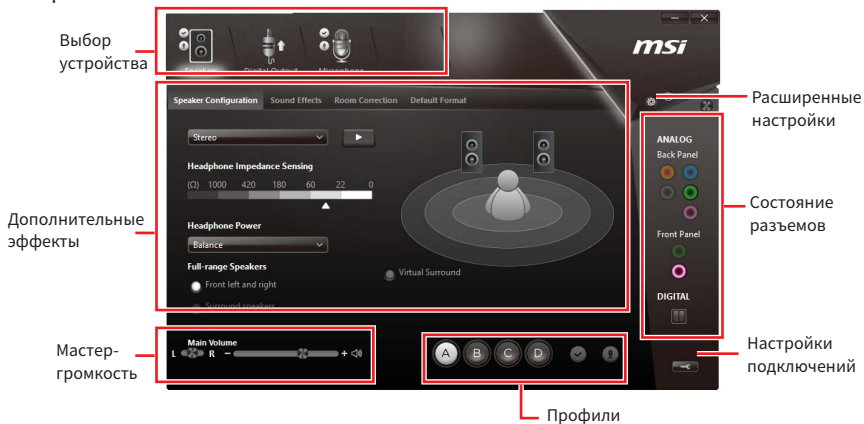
Выбор устройства

Speakers
Digital Output
Microphone

msi

Расширенные настройки

Speaker Configuration
Sound Effects
Room Correction
Default Format

Stereo

Headphone Impedance Sensing
(Ω) 1000 420 180 60 22 0

Headphone Power
Balance

Full-range Speakers
Front left and right
Surround speakers

Virtual Surround

Дополнительные эффекты

ANALOG
Back Panel
Front Panel
DIGITAL

Состояние разъемов

Main Volume
L R − +

Мастер-громкость

A B C D

Настройки подключений

Профили